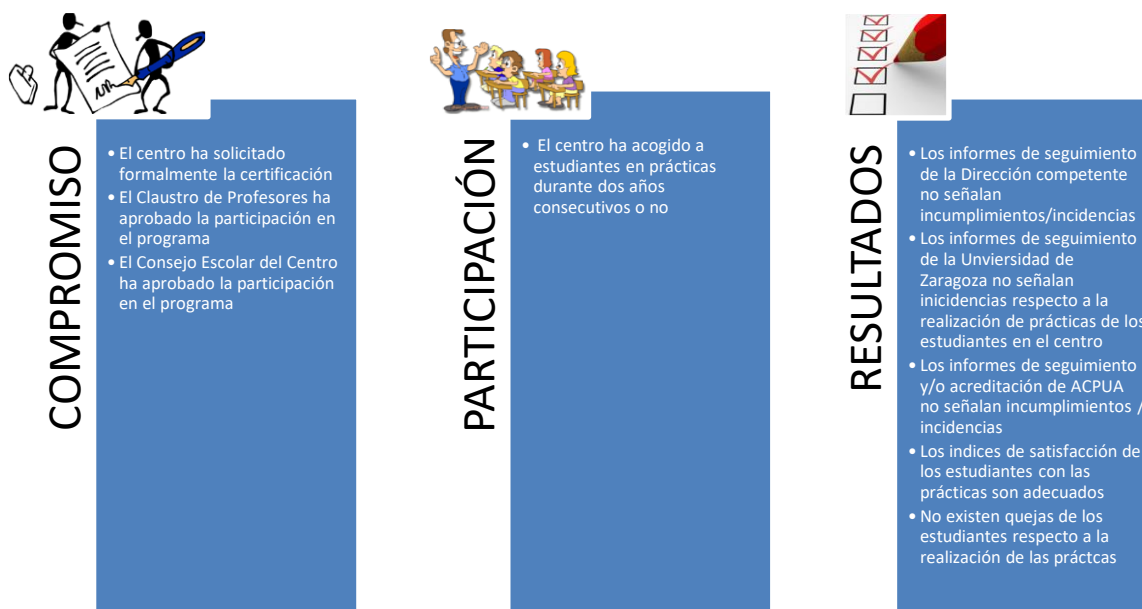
COMPROMISO

• El centro ha solicitado formalmente la certificación
• El Claustro de Profesores ha aprobado la participación en el programa
• El Consejo Escolar del Centro ha aprobado la participación en el programa

PARTICIPACIÓN

• El centro ha acogido a estudiantes en prácticas durante dos años consecutivos o no

RESULTADOS

• Los informes de seguimiento de la Dirección competente no señalan incumplimientos/incidencias
• Los informes de seguimiento de la Unviersidad de Zaragoza no señalan inicidencias respecto a la realización de prácticas de los estudiantes en el centro
• Los informes de seguimiento y/o acreditación de ACPUA no señalan incumplimientos / incidencias
• Los indices de satisfacción de los estudiantes con las prácticas son adecuados
• No existen quejas de los estudiantes respecto a la realización de las práctcas